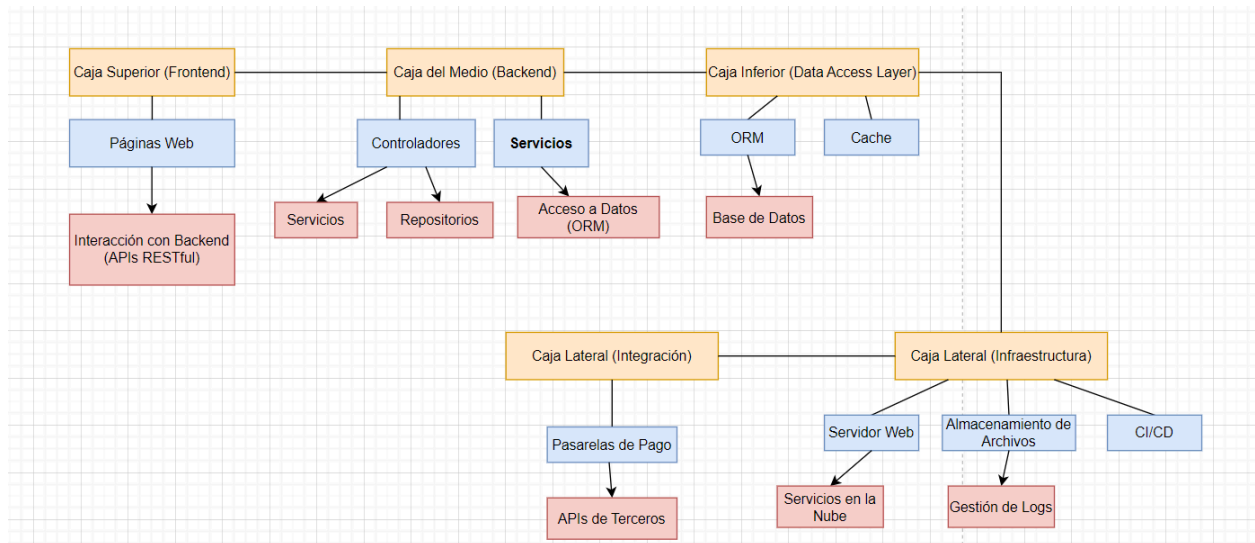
Caja Superior (Frontend)

Caja del Medio (Backend)

Caja Inferior (Data Access Layer)

Páginas Web

Controladores

Servicios

ORM

Cache

Interacción con Backend (APIs RESTful)

Servicios

Repositorios

Acceso a Datos (ORM)

Base de Datos

Caja Lateral (Integración)

Caja Lateral (Infraestructura)

Pasarelas de Pago

Servidor Web

Almacenamiento de Archivos

CI/CD

APIs de Terceros

Servicios en la Nube

Gestión de Logs